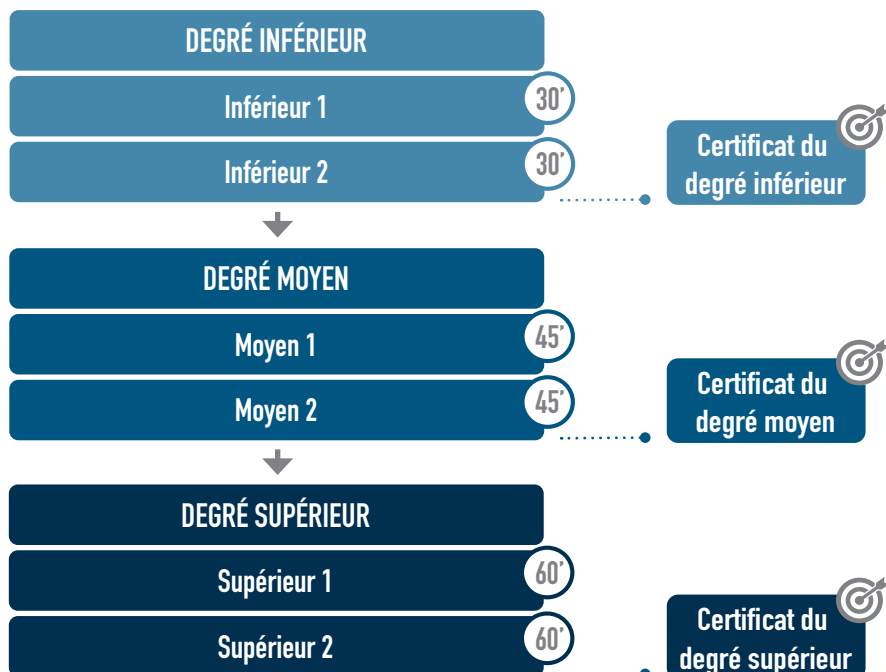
DEGRÉ INFÉRIEUR

Inférieur 1 30'

Inférieur 2 30'

Certificat du degré inférieur

DEGRÉ MOYEN

Moyen 1 45'

Moyen 2 45'

Certificat du degré moyen

DEGRÉ SUPÉRIEUR

Supérieur 1 60'

Supérieur 2 60'

Certificat du degré supérieur